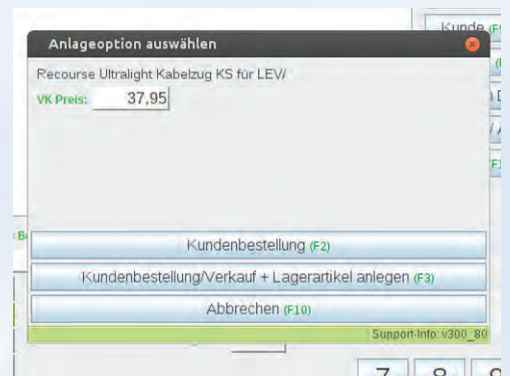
Anlageoption auswählen

Recourse Ultralight Kabelzug KS für LEV/

VK Preis: 37,95

Kundenbestellung (F2)

Kundenbestellung/Verkauf + Lagerartikel anlegen (F3)

Abbrechen (F10)

Support-Info: v300_80

Kunde (F

7 8 9